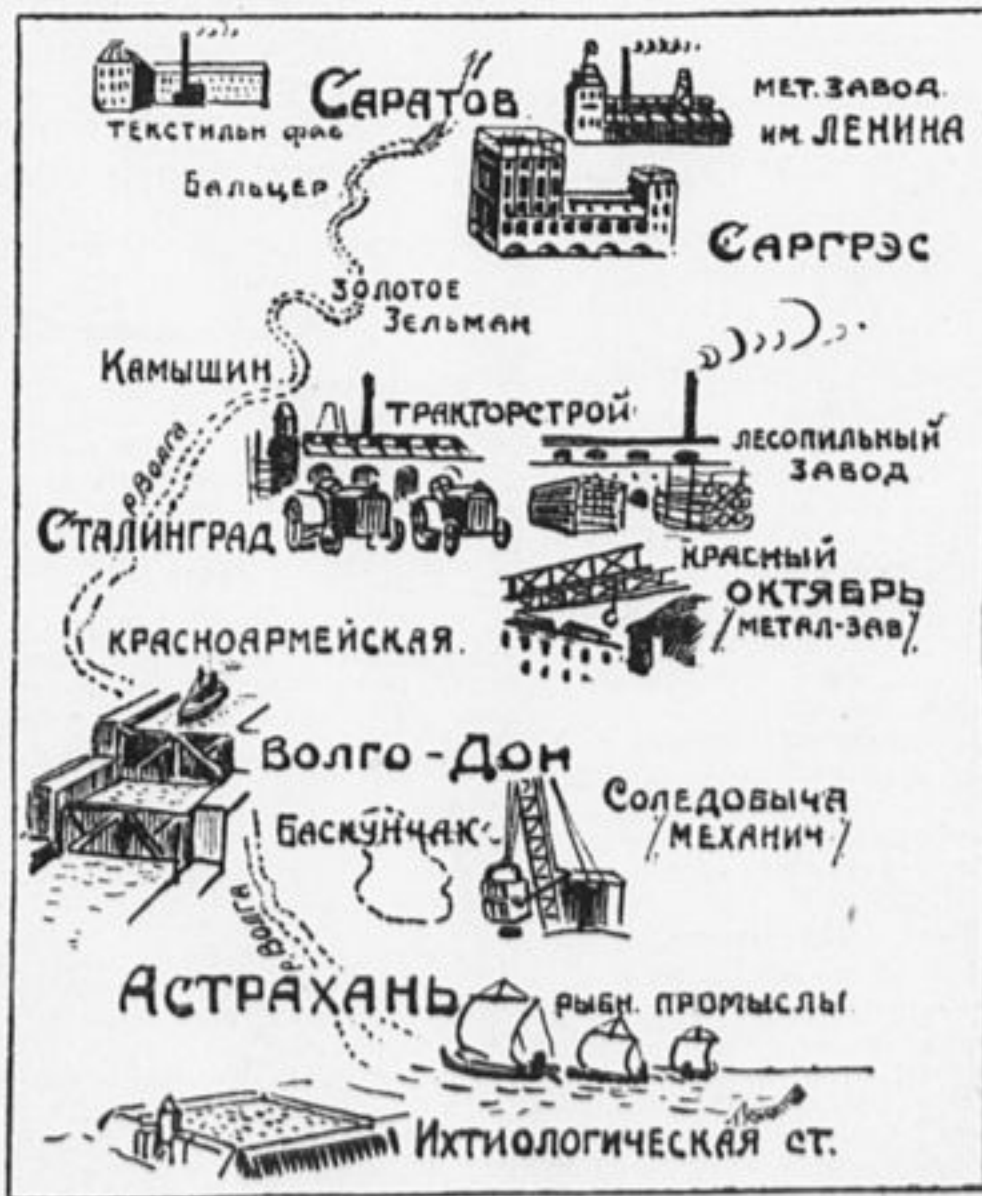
Саратов
Текстильн фаб
Мет. завод им. Ленина
Бальцер
Саргрэс
Золотое
Зельман
Камышин
р. Волга
Тракторстрой
Лесопильный завод
Сталинград
Красный Октябрь /метал-зав/
Красноармейская.
Волго-Дон
Соледобыча /механич/
Баскунчак
р. Волга
Астрахань
рыбн. промыслы
Ихтиологическая ст.